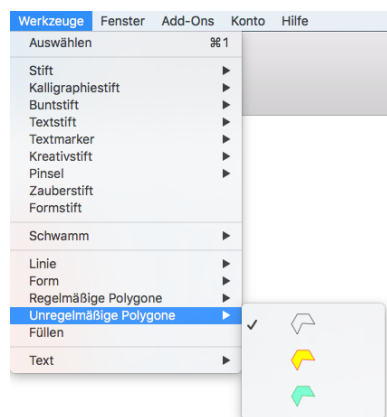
Werkzeuge Fenster Add-Ons Konto Hilfe

Auswählen ⌘1

Stift
Kalligraphiestift
Buntstift
Textstift
Textmarker
Kreativstift
Pinsel
Zauberstift
Formstift

Schwamm

Linie
Form
Regelmäßige Polygone
Unregelmäßige Polygone
Füllen

Text

✓